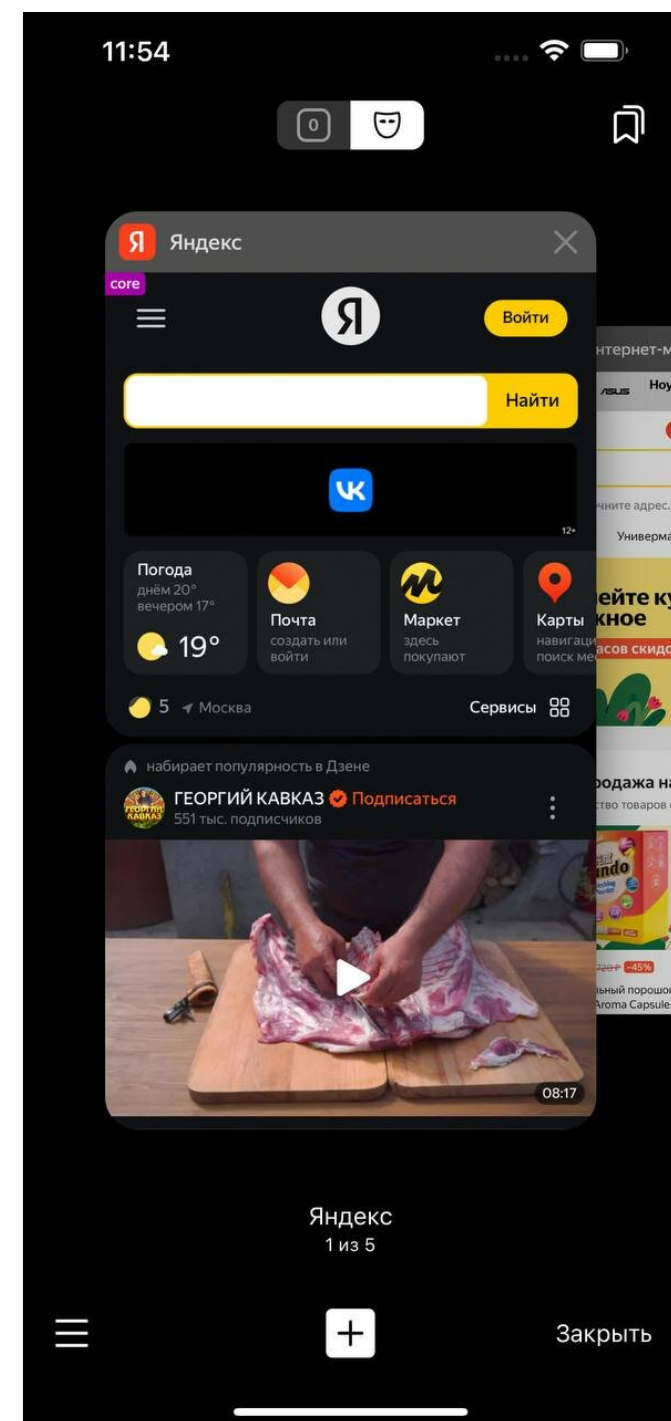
11:54

0

Я Яндекс

core

Я

Войти

Найти

12+

Погода
днём 20°
вечером 17°
19°

Почта
создать или войти

Маркет
здесь покупают

Карты
навигаци
поиск ме

5 Москва

Сервисы

набирает популярность в Дзене
ГЕОРГИЙ КАВКАЗ Подписаться
551 тыс. подписчиков

08:17

нтернет-м
ASUS Ноу
чните адрес
Универма
ейте ку
кное
асов скидо
родажа на
ство товаров
-45%
ный порошок
Aroma Capsule

Яндекс
1 из 5

Закрыть